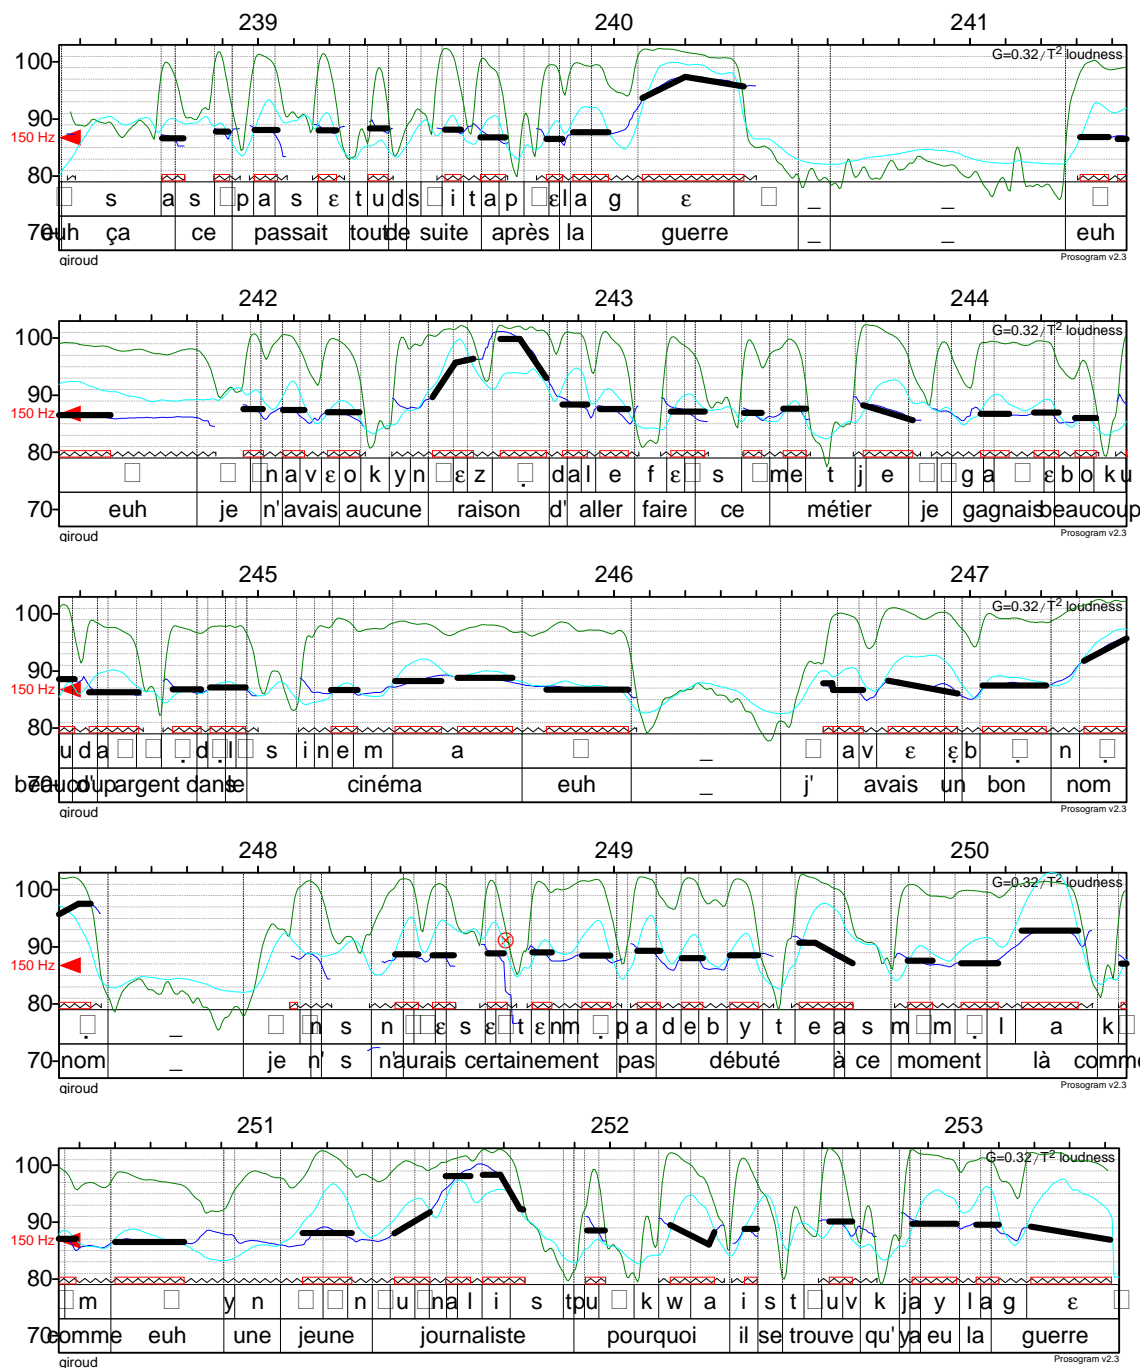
239 240 241

100
90
150 Hz
80
70

G=0.32/$T^2$ loudness

□ s a s □ p a s ɛ t u d s □ i t a p □ ɛ l a g ɛ □ _ _ □

euh ça ce passait tout de suite après la guerre _ _ euh

giroud
Prosogram v2.3

242 243 244

100
90
150 Hz
80
70

G=0.32/$T^2$ loudness

□ □ □ n a v ɛ o k y n □ ɛ z □ d a l e f ɛ □ s □ m e t j e □ □ g a □ ɛ b o k u

euh je n' avais aucune raison d' aller faire ce métier je gagnais beaucoup

giroud
Prosogram v2.3

245 246 247

100
90
150 Hz
80
70

G=0.32/$T^2$ loudness

u d a □ □ □ d □ l □ s i n e m a □ _ □ a v ɛ ɛ b □ n □

beaucoup d' argent dans le cinéma euh _ j' avais un bon nom

giroud
Prosogram v2.3

248 249 250

100
90
150 Hz
80
70

G=0.32/$T^2$ loudness

□ _ □ n s n □ ɛ s ɛ t ɛ n m □ p a d e b y t e a s m □ m □ l a k □

nom _ je n' s n'aurais certainement pas débuté à ce moment là comme

giroud
Prosogram v2.3

251 252 253

100
90
150 Hz
80
70

G=0.32/$T^2$ loudness

□ m □ y n □ □ n □ u □ n a l i s t u □ k w a i s t □ u v k j a y l a g ɛ □

comme euh une jeune journaliste pourquoi il se trouve qu' y a eu la guerre

giroud
Prosogram v2.3